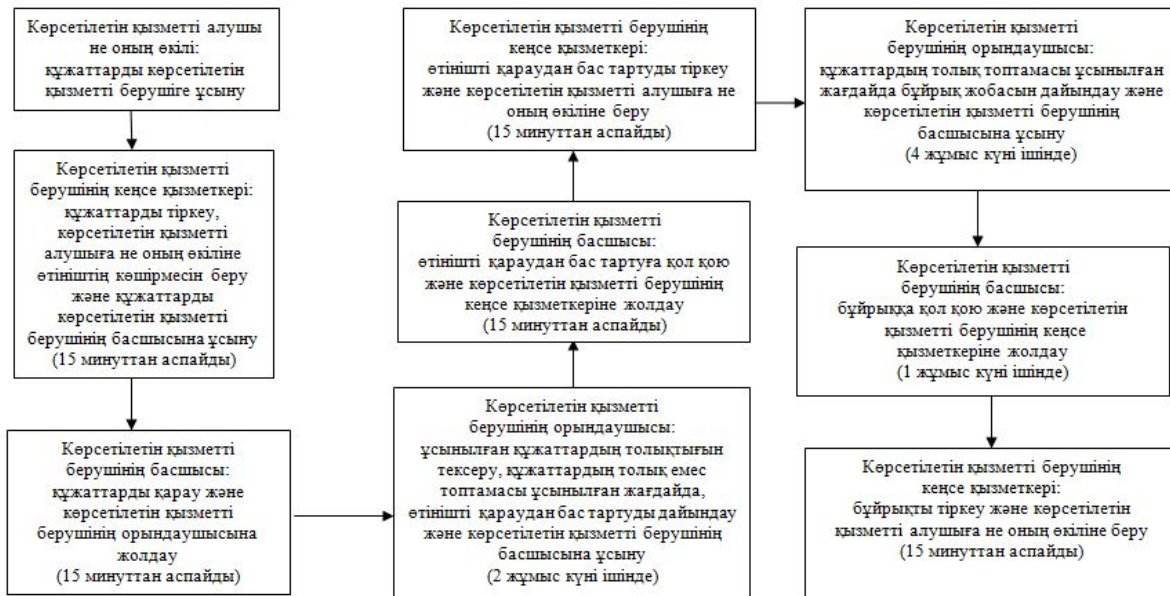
Көрсетілетін қызметті алушы не оның өкілі: құжаттарды көрсетілетін қызметті берушіге ұсыну

Көрсетілетін қызметті берушінің кеңсе қызметкері: құжаттарды тіркеу, көрсетілетін қызметті алушыға не оның өкіліне өтініштің көшірмесін беру және құжаттарды көрсетілетін қызметті берушінің басшысына ұсыну (15 минуттан аспайды)

Көрсетілетін қызметті берушінің басшысы: құжаттарды қарау және көрсетілетін қызметті берушінің орындаушысына жолдау (15 минуттан аспайды)

Көрсетілетін қызметті берушінің орындаушысы: ұсынылған құжаттардың толықтығын тексеру, құжаттардың толық емес топтамасы ұсынылған жағдайда, өтінішті қараудан бас тартуды дайындау және көрсетілетін қызметті берушінің басшысына ұсыну (2 жұмыс күні ішінде)

Көрсетілетін қызметті берушінің басшысы: өтінішті қараудан бас тартуға қол қою және көрсетілетін қызметті берушінің кеңсе қызметкеріне жолдау (15 минуттан аспайды)

Көрсетілетін қызметті берушінің кеңсе қызметкері: өтінішті қараудан бас тартуды тіркеу және көрсетілетін қызметті алушыға не оның өкіліне беру (15 минуттан аспайды)

Көрсетілетін қызметті берушінің орындаушысы: құжаттардың толық топтамасы ұсынылған жағдайда бұйрық жобасын дайындау және көрсетілетін қызметті берушінің басшысына ұсыну (4 жұмыс күні ішінде)

Көрсетілетін қызметті берушінің басшысы: бұйрыққа қол қою және көрсетілетін қызметті берушінің кеңсе қызметкеріне жолдау (1 жұмыс күні ішінде)

Көрсетілетін қызметті берушінің кеңсе қызметкері: бұйрықты тіркеу және көрсетілетін қызметті алушыға не оның өкіліне беру (15 минуттан аспайды)